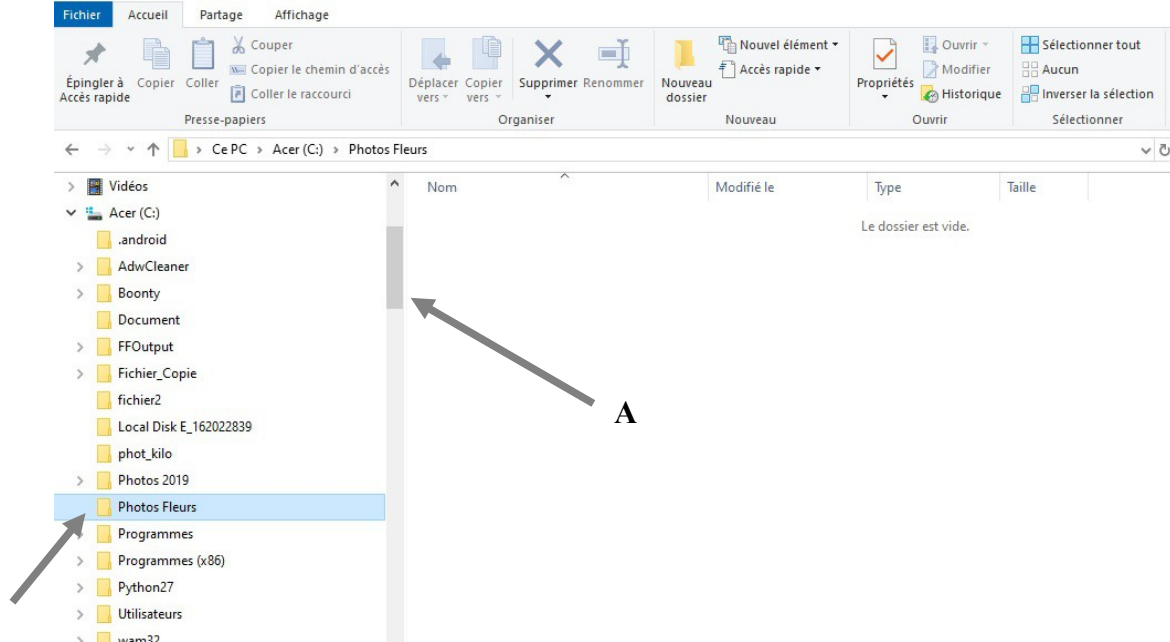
Fichier Accueil Partage Affichage

Épingler à Accès rapide Copier Coller Couper Copier le chemin d'accès Coller le raccourci Presse-papiers

Déplacer vers Copier vers Supprimer Renommer Organiser

Nouveau dossier Nouvel élément Accès rapide Nouveau

Propriétés Ouvrir Modifier Historique Ouvrir

Sélectionner tout Aucun Inverser la sélection Sélectionner

Ce PC > Acer (C:) > Photos Fleurs

Vidéos
Acer (C:)
.android
AdwCleaner
Boonty
Document
FFOutput
Fichier_Copie
fichier2
Local Disk E_162022839
phot_kilo
Photos 2019
Photos Fleurs
Programmes
Programmes (x86)
Python27
Utilisateurs
wam32

| Nom | Modifié le | Type | Taille |
|---|---|---|---|

Le dossier est vide.

A